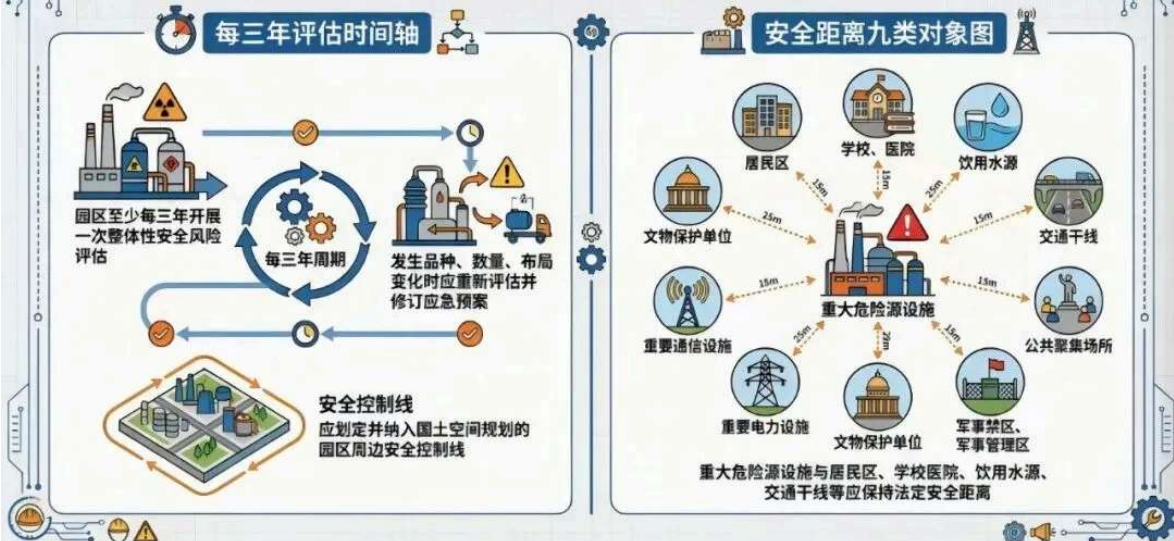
每三年评估时间轴

园区至少每三年开展一次整体性安全风险评估

每三年周期

发生品种、数量、布局变化时应重新评估并修订应急预案

安全控制线
应划定并纳入国土空间规划的园区周边安全控制线

安全距离九类对象图

居民区

学校、医院

饮用水源

文物保护单位

交通干线

重大危险源设施

重要通信设施

公共聚集场所

重要电力设施

文物保护单位

军事禁区、军事管理区

15m

15m

25m

25m

15m

15m

15m

25m

25m

15m

重大危险源设施与居民区、学校医院、饮用水源、交通干线等应保持法定安全距离